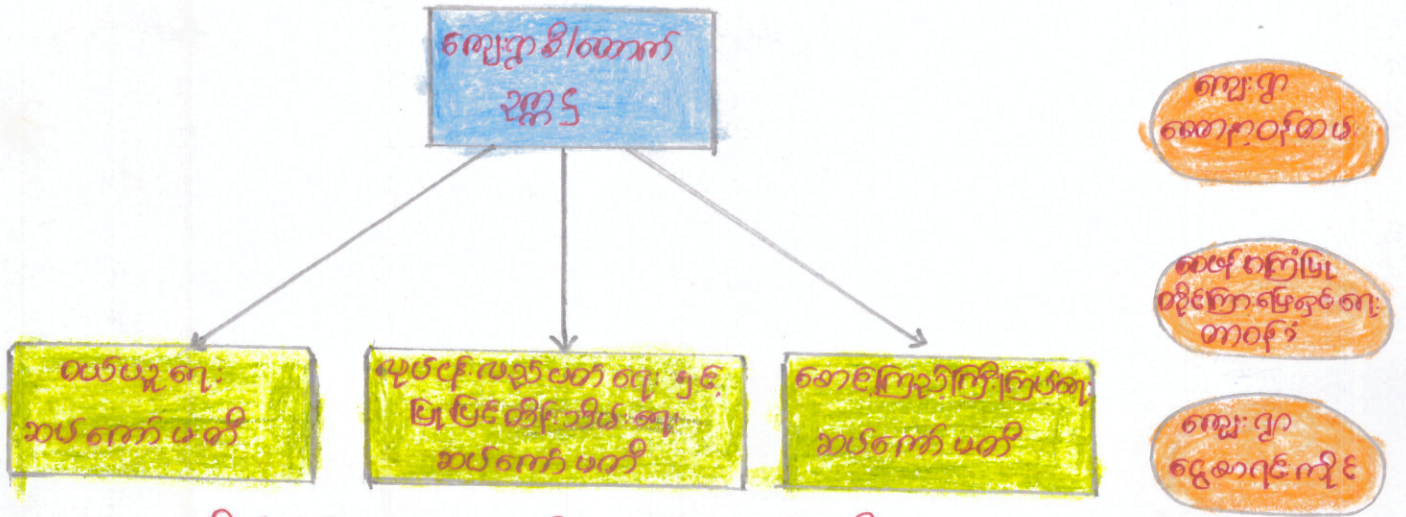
ကျေးရွာ စီ/တောက် ဆွေးနွေး

လယ်ယာရေး ဆပ်ကော်မတီ

ပတ်ဝန်းကျင်ထိန်းသိမ်းရေးနှင့် မြေမြင်တိုက်စားခြင်း ဆပ်ကော်မတီ

စောင့်ကြည့်ကြီးကြပ်ရေး ဆပ်ကော်မတီ

ကျေးရွာ ခေါင်းဆောင်

ဝေငွေ ကော်မြေ စိုက်ပျိုးရေး တာဝန်ခံ

ကျေးရွာ ငွေသာရင်းကိုင်